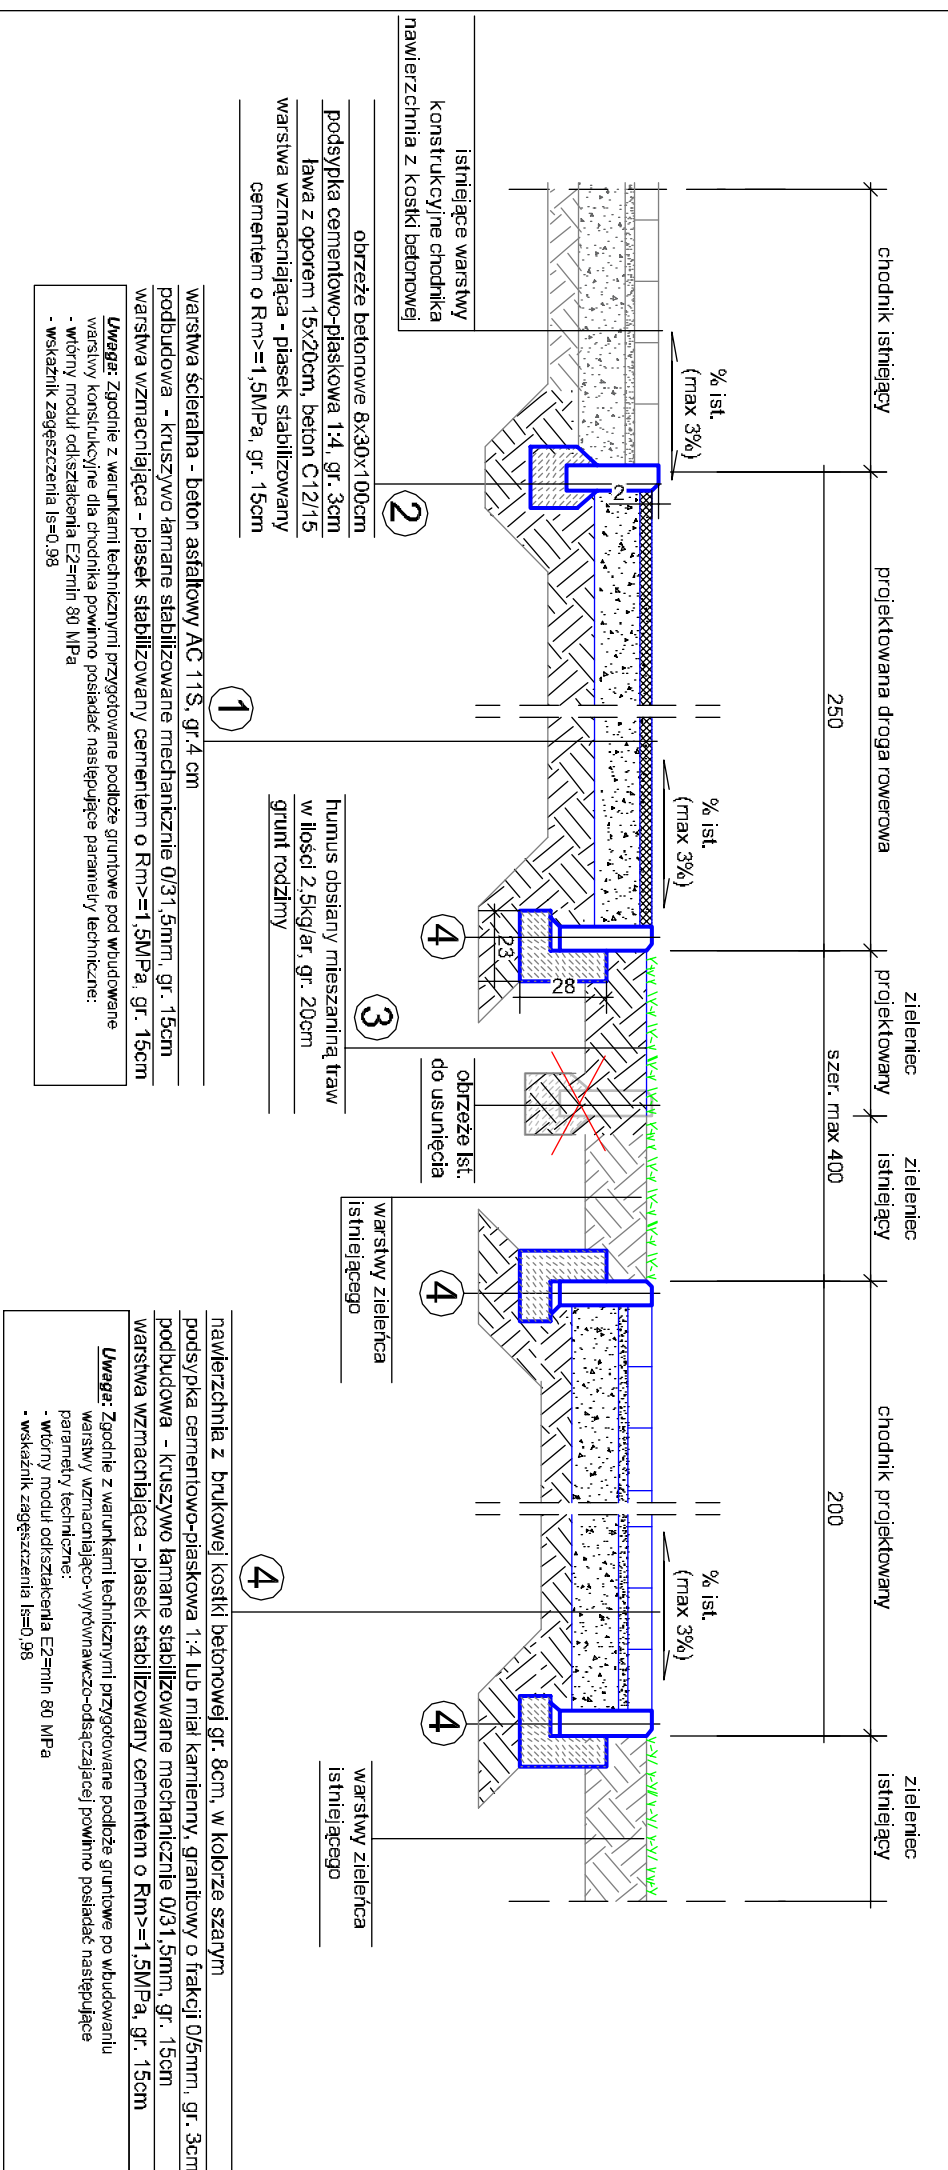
chodnik istniejący

projektowana droga rowerowa

zieleniec projektowany

zieleniec istniejący

chodnik projektowany

zieleniec istniejący

250

szer. max 400

200

% ist. (max 3%)

% ist. (max 3%)

% ist. (max 3%)

2

23

28

istniejące warstwy konstrukcyjne chodnika nawierzchnia z kostki betonowej

2
obrzeże betonowe 8x30x100cm
podsypka cementowo-piaskowa 1:4, gr. 3cm
ława z oporem 15x20cm, beton C12/15
warstwa wzmacniająca - piasek stabilizowany cementem o Rm>=1,5MPa, gr. 15cm

1
warstwa ścieralna - beton asfaltowy AC 11S, gr.4 cm
podbudowa - kruszywo łamane stabilizowane mechanicznie 0/31,5mm, gr. 15cm
warstwa wzmacniająca - piasek stabilizowany cementem o Rm>=1,5MPa, gr. 15cm

Uwaga: Zgodnie z warunkami technicznymi przygotowane podłoże gruntowe pod wbudowane warstwy konstrukcyjne dla chodnika powinno posiadać następujące parametry techniczne:
- wtórny moduł odkształcenia E2=min 80 MPa
- wskaźnik zagęszczenia Is=0,98

4

3
humus obsiany mieszanką traw w ilości 2,5kg/ar, gr. 20cm
grunt rodzimy

obrzeże ist. do usunięcia

4
warstwy zieleńca istniejącego

4
nawierzchnia z brukowej kostki betonowej gr. 8cm, w kolorze szarym
podsypka cementowo-piaskowa 1:4 lub miał kamienny, granitowy o frakcji 0/5mm, gr. 3cm
podbudowa - kruszywo łamane stabilizowane mechanicznie 0/31,5mm, gr. 15cm
warstwa wzmacniająca - piasek stabilizowany cementem o Rm>=1,5MPa, gr. 15cm

Uwaga: Zgodnie z warunkami technicznymi przygotowane podłoże gruntowe po wbudowaniu warstwy wzmacniająco-wyrównawczo-odsączającej powinno posiadać następujące parametry techniczne:
- wtórny moduł odkształcenia E2=min 80 MPa
- wskaźnik zagęszczenia Is=0,98

4
warstwy zieleńca istniejącego